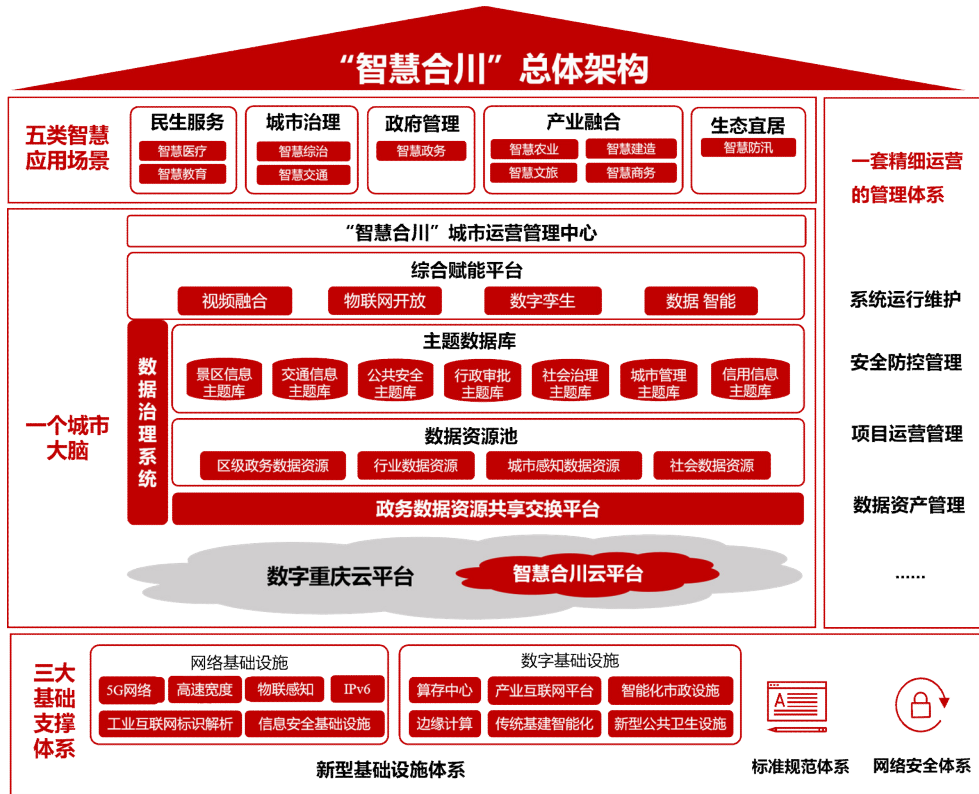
“智慧合川”总体架构

五类智慧应用场景

民生服务
智慧医疗
智慧教育

城市治理
智慧综治
智慧交通

政府管理
智慧政务

产业融合
智慧农业
智慧建造
智慧文旅
智慧商务

生态宜居
智慧防汛

一套精细运营的管理体系

一个城市大脑

“智慧合川”城市运营管理中心

综合赋能平台
视频融合
物联网开放
数字孪生
数据 智能

数据治理系统

主题数据库
景区信息主题库
交通信息主题库
公共安全主题库
行政审批主题库
社会治理主题库
城市管理主题库
信用信息主题库

数据资源池
区级政务数据资源
行业数据资源
城市感知数据资源
社会数据资源

政务数据资源共享交换平台

数字重庆云平台
智慧合川云平台

系统运行维护
安全防控管理
项目运营管理
数据资产管理
......

三大基础支撑体系

网络基础设施
5G网络
高速宽度
物联感知
IPv6
工业互联网标识解析
信息安全基础设施

数字基础设施
算存中心
产业互联网平台
智能化市政设施
边缘计算
传统基建智能化
新型公共卫生设施

新型基础设施体系

标准规范体系
网络安全体系